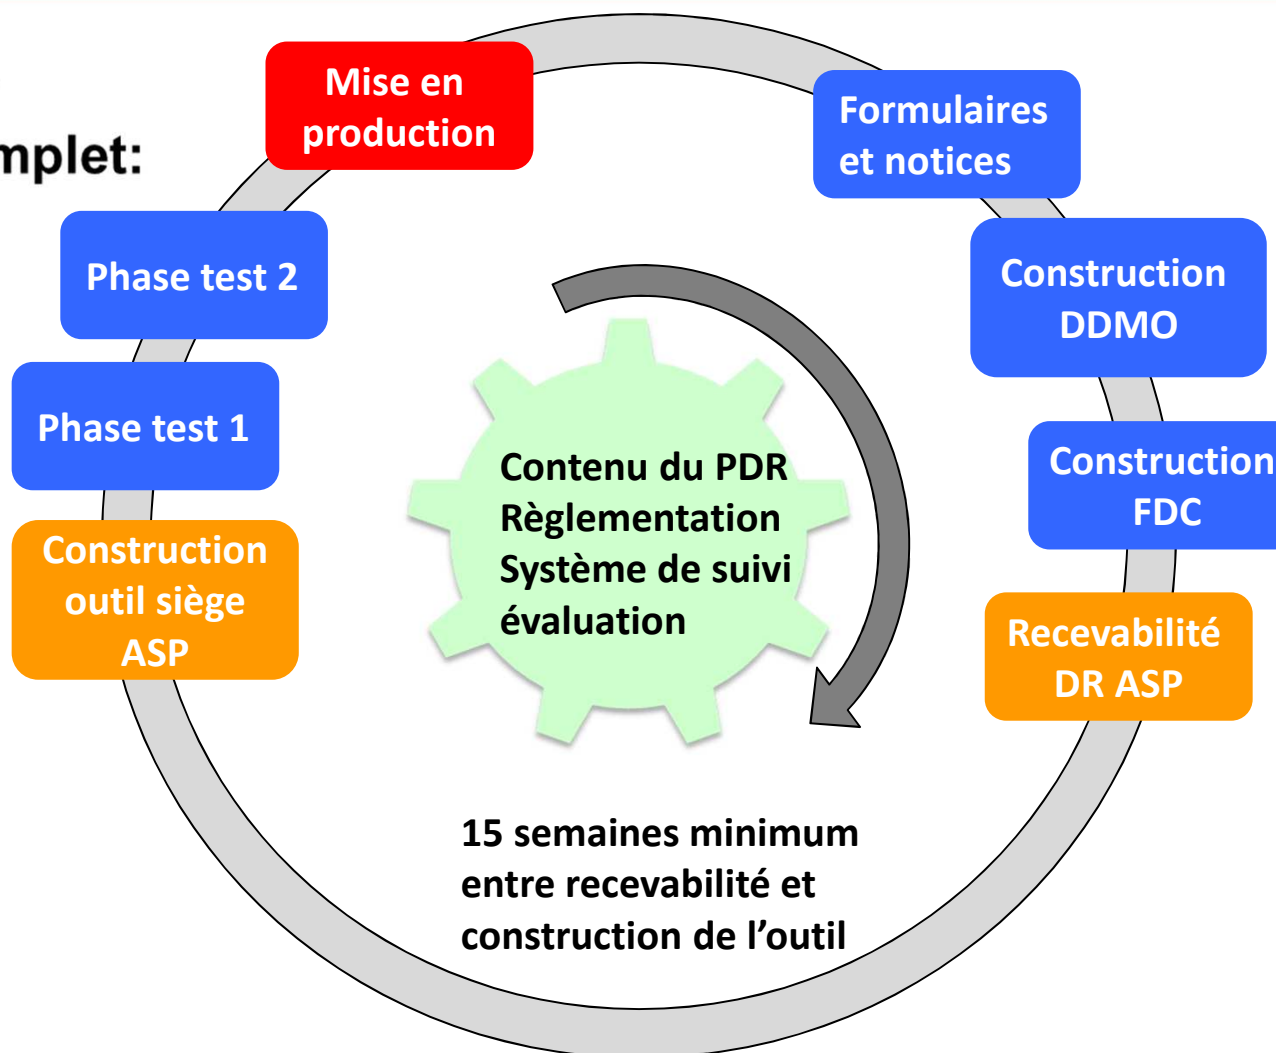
mplet:

Mise en production

Formulaires et notices

Construction DDMO

Construction FDC

Recevabilité DR ASP

Phase test 2

Phase test 1

Construction outil siège ASP

Contenu du PDR
Règlementation
Système de suivi
évaluation

15 semaines minimum entre recevabilité et construction de l’outil